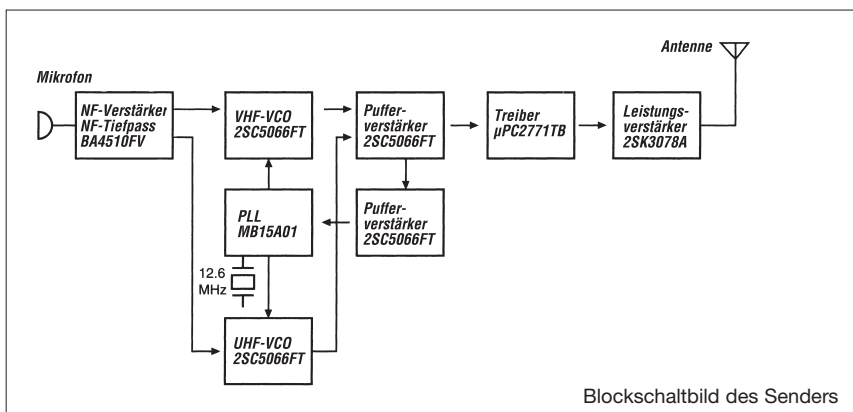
Antenne

Mikrofon

NF-Verstärker
NF-Tiefpass
BA4510FV

VHF-VCO
2SC5066FT

Puffer-
verstärker
2SC5066FT

Treiber
µPC2771TB

Leistungs-
verstärker
2SK3078A

PLL
MB15A01

Puffer-
verstärker
2SC5066FT

12.6
MHz

UHF-VCO
2SC5066FT

Blockschaltbild des Senders